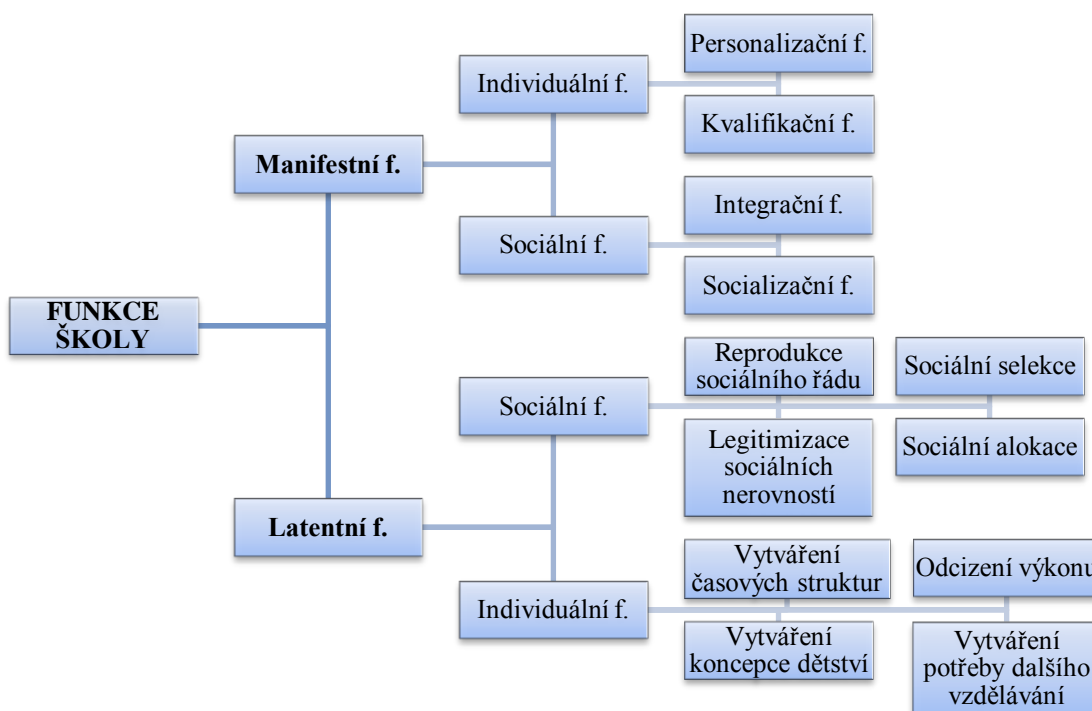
FUNKCE ŠKOLY

Manifestní f.

Individuální f.

Personalizační f.

Kvalifikační f.

Sociální f.

Integrační f.

Socializační f.

Latentní f.

Sociální f.

Reprodukce sociálního řádu

Legitimizace sociálních nerovností

Sociální selekce

Sociální alokace

Individuální f.

Vytváření časových struktur

Vytváření koncepce dětství

Odcizení výkonu

Vytváření potřeby dalšího vzdělávání